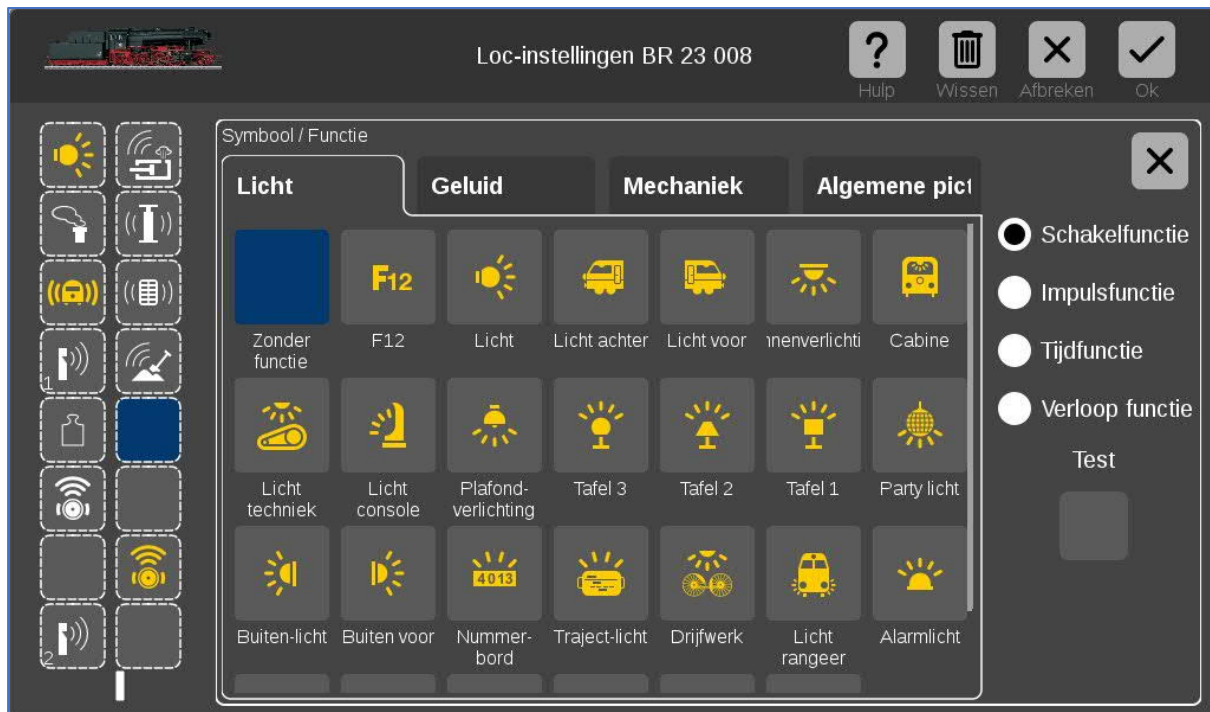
Loc-instellingen BR 23 008

? Hulp
Wissen
Afbreken
Ok

1
2

Symbool / Functie

Licht
Geluid
Mechaniek
Algemene pict

Zonder functie
F12
F12
Licht
Licht achter
Licht voor
ınenverlichti
Cabine
Licht techniek
Licht console
Plafond-verlichting
Tafel 3
Tafel 2
Tafel 1
Party licht
Buiten-licht
Buiten voor
4013
Nummer-bord
Traject-licht
Drijfwerk
Licht rangeer
Alarmlicht

Schakelfunctie
Impulsfunctie
Tijdfunctie
Verloop functie
Test